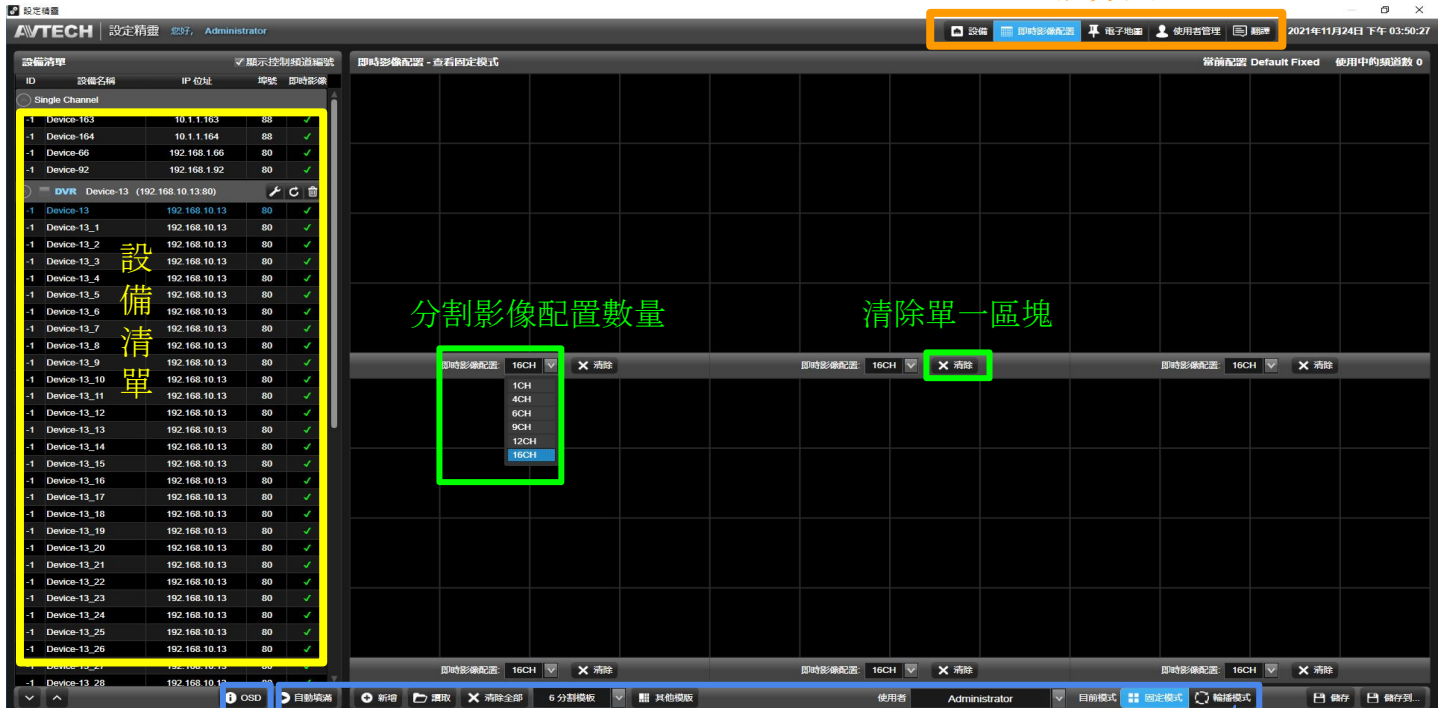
設定精靈

AVTECH | 設定精靈 您好, Administrator

設備 | 即時影像配置 | 電子地圖 | 使用者管理 | 翻譯

2021年11月24日 下午 03:50:27

設備清單 ✓ 顯示控制頻道編號

| ID | 設備名稱 | IP 位址 | 埠號 | 即時影像 |
|---|---|---|---|---|
| Single Channel | | | | |
| -1 | Device-163 | 10.1.1.163 | 88 | ✓ |
| -1 | Device-164 | 10.1.1.164 | 88 | ✓ |
| -1 | Device-66 | 192.168.1.66 | 80 | ✓ |
| -1 | Device-92 | 192.168.1.92 | 80 | ✓ |
| DVR | Device-13 (192.168.10.13:80) | | | |
| -1 | Device-13 | 192.168.10.13 | 80 | ✓ |
| -1 | Device-13_1 | 192.168.10.13 | 80 | ✓ |
| -1 | Device-13_2 | 192.168.10.13 | 80 | ✓ |
| -1 | Device-13_3 | 192.168.10.13 | 80 | ✓ |
| -1 | Device-13_4 | 192.168.10.13 | 80 | ✓ |
| -1 | Device-13_5 | 192.168.10.13 | 80 | ✓ |
| -1 | Device-13_6 | 192.168.10.13 | 80 | ✓ |
| -1 | Device-13_7 | 192.168.10.13 | 80 | ✓ |
| -1 | Device-13_8 | 192.168.10.13 | 80 | ✓ |
| -1 | Device-13_9 | 192.168.10.13 | 80 | ✓ |
| -1 | Device-13_10 | 192.168.10.13 | 80 | ✓ |
| -1 | Device-13_11 | 192.168.10.13 | 80 | ✓ |
| -1 | Device-13_12 | 192.168.10.13 | 80 | ✓ |
| -1 | Device-13_13 | 192.168.10.13 | 80 | ✓ |
| -1 | Device-13_14 | 192.168.10.13 | 80 | ✓ |
| -1 | Device-13_15 | 192.168.10.13 | 80 | ✓ |
| -1 | Device-13_16 | 192.168.10.13 | 80 | ✓ |
| -1 | Device-13_17 | 192.168.10.13 | 80 | ✓ |
| -1 | Device-13_18 | 192.168.10.13 | 80 | ✓ |
| -1 | Device-13_19 | 192.168.10.13 | 80 | ✓ |
| -1 | Device-13_20 | 192.168.10.13 | 80 | ✓ |
| -1 | Device-13_21 | 192.168.10.13 | 80 | ✓ |
| -1 | Device-13_22 | 192.168.10.13 | 80 | ✓ |
| -1 | Device-13_23 | 192.168.10.13 | 80 | ✓ |
| -1 | Device-13_24 | 192.168.10.13 | 80 | ✓ |
| -1 | Device-13_25 | 192.168.10.13 | 80 | ✓ |
| -1 | Device-13_26 | 192.168.10.13 | 80 | ✓ |
| -1 | Device-13_27 | 192.168.10.13 | 80 | |
| -1 | Device-13_28 | 192.168.10.13 | 80 | |

設備清單

即時影像配置 - 查看固定模式

當前配置 Default Fixed 使用中的頻道數 0

分割影像配置數量

清除單一區塊

即時影像配置: 16CH 清除
1CH
4CH
6CH
9CH
12CH
16CH

即時影像配置: 16CH 清除

即時影像配置: 16CH 清除

即時影像配置: 16CH 清除

即時影像配置: 16CH 清除

即時影像配置: 16CH 清除

OSD | 自動填滿 | 新增 | 讀取 | 清除全部 | 6 分割模板 | 其他模版 | 使用者 Administrator | 目前模式 | 固定模式 | 輪播模式 | 儲存 | 儲存到...